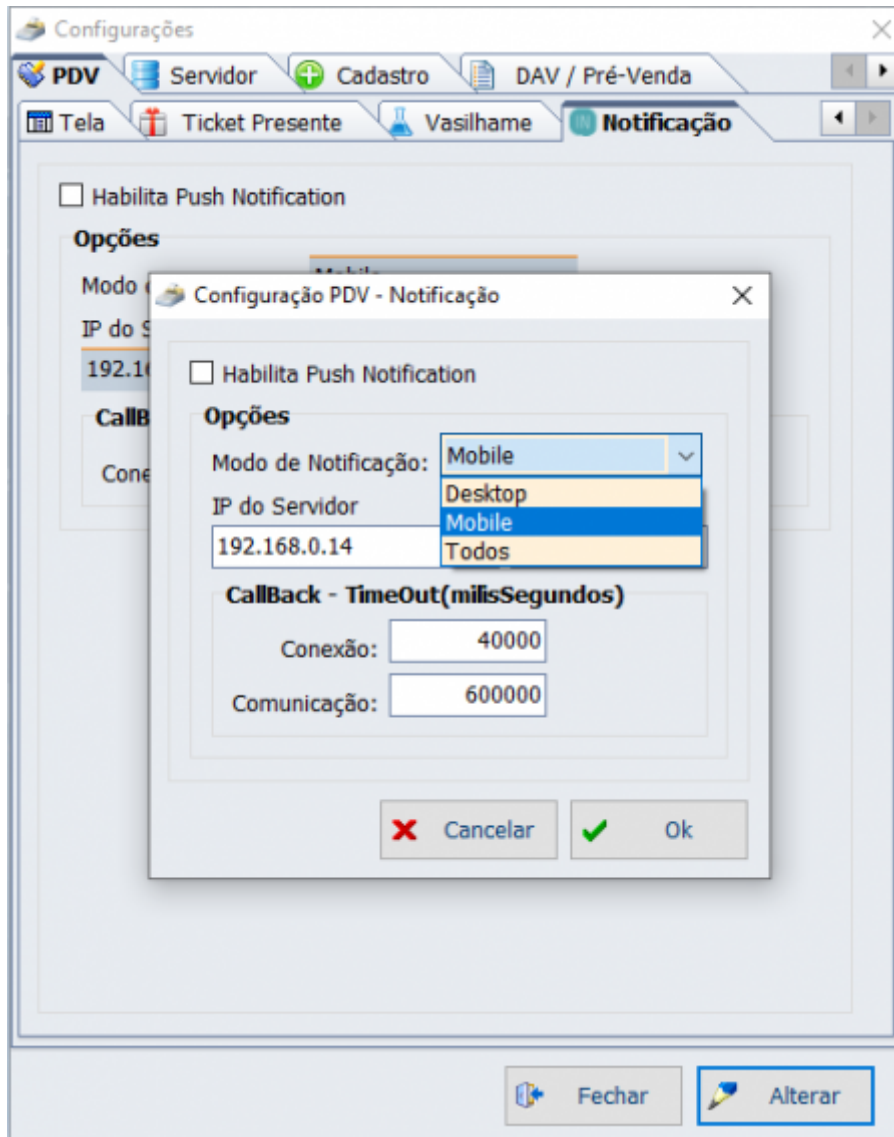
Configurações

PDV | Servidor | Cadastro | DAV / Pré-Venda

Tela | Ticket Presente | Vasilhame | Notificação

Habilita Push Notification

Opções

Modo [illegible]

Mobile

IP do S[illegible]

192.1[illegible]

CallB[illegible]

Cone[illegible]

Configuração PDV - Notificação

Habilita Push Notification

Opções

Modo de Notificação: Mobile

Desktop
Mobile
Todos

IP do Servidor

192.168.0.14

CallBack - TimeOut(milisSegundos)

Conexão: 40000

Comunicação: 600000

Cancelar | Ok

Fechar | Alterar